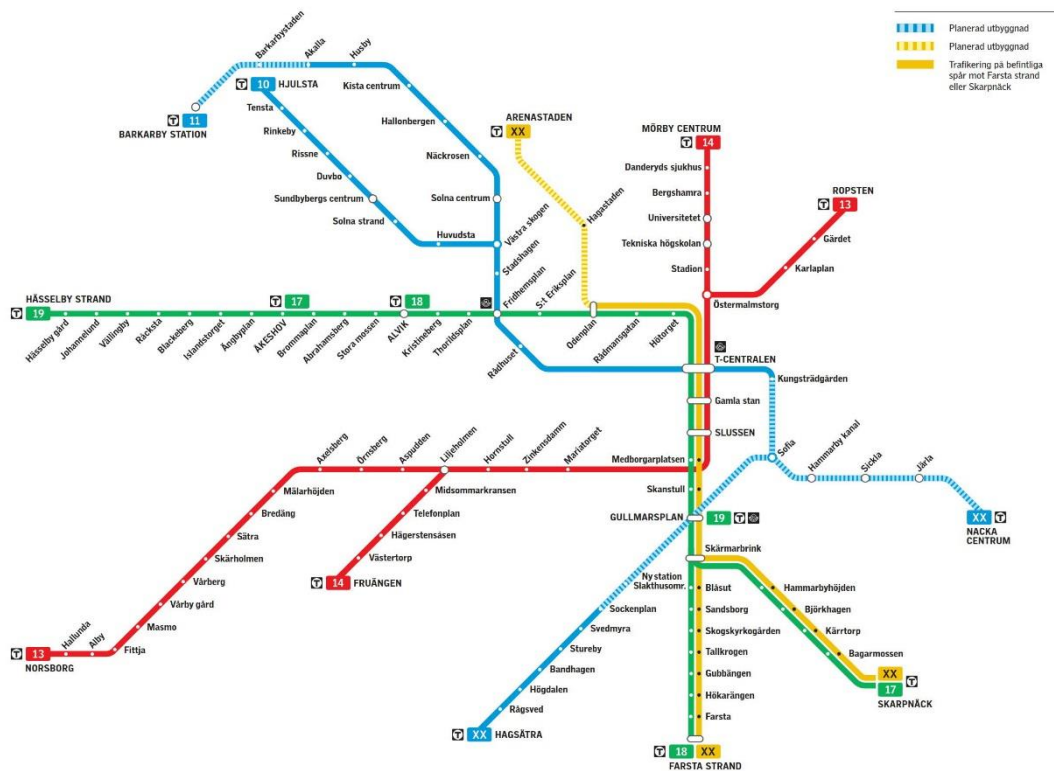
Planerad utbyggnad
Planerad utbyggnad
Trafikering på befintliga spår mot Farsta strand eller Skarpnäck

Barkarbystaden
Akalla
Husby
T 10 HJULSTA
T 11 BARKARBY STATION
Kista centrum
Tensta
Rinkeby
Hallonbergen
Rissne
Duvbo
Näckrosen
Sundbybergs centrum
Solna strand
Solna centrum
Huvudsta
Västra skogen
T XX ARENASTADEN
Hagastaden
T 14 MÖRBY CENTRUM
Danderyds sjukhus
Bergshamra
Universitetet
Tekniska högskolan
Stadion
T 13 ROPSTEN
Gärdet
Karlaplan
Östermalmstorg
Stadshagen
Fridhemsplan
S:t Eriksplan
Odenplan
Rådmansgatan
Hötorget
HÄSSELBY STRAND
T 19
Hässelby gård
Johannelund
Vällingby
Råcksta
Blackeberg
Islandstorget
Ängbyplan
ÅKESHOV
T 17
Brommaplan
Abrahamsberg
Stora mossen
ALVIK
T 18
Kristineberg
Thorildsplan
Rådhuset
T-CENTRALEN
Kungsträdgården
Gamla stan
SLUSSEN
Sofia
Hammarby kanal
Sickla
Järla
T XX NACKA CENTRUM
Axelsberg
Örnsberg
Aspudden
Liljeholmen
Hornstull
Zinkensdamm
Mariatorget
Medborgarplatsen
Mälarhöjden
Midsommarkransen
Skanstull
Bredäng
Telefonplan
GULLMARSPLAN
19
Sätra
Hägerstensåsen
Skärholmen
Västertorp
T 14 FRUÄNGEN
Skärmarbrink
Vårberg
Ny station Slakthusomr.
Hammarbyhöjden
Vårby gård
Blåsut
Björkhagen
Sockenplan
Sandsborg
Kärrtorp
Masmo
Svedmyra
Skogskyrkogården
Bagarmossen
Hallunda
Alby
Fittja
Stureby
Tallkrogen
T 13 NORSBORG
Bandhagen
Gubbängen
XX
Högdalen
Hökarängen
17 T
SKARPNÄCK
Rågsved
Farsta
T XX HAGSÄTRA
T 18 XX
FARSTA STRAND